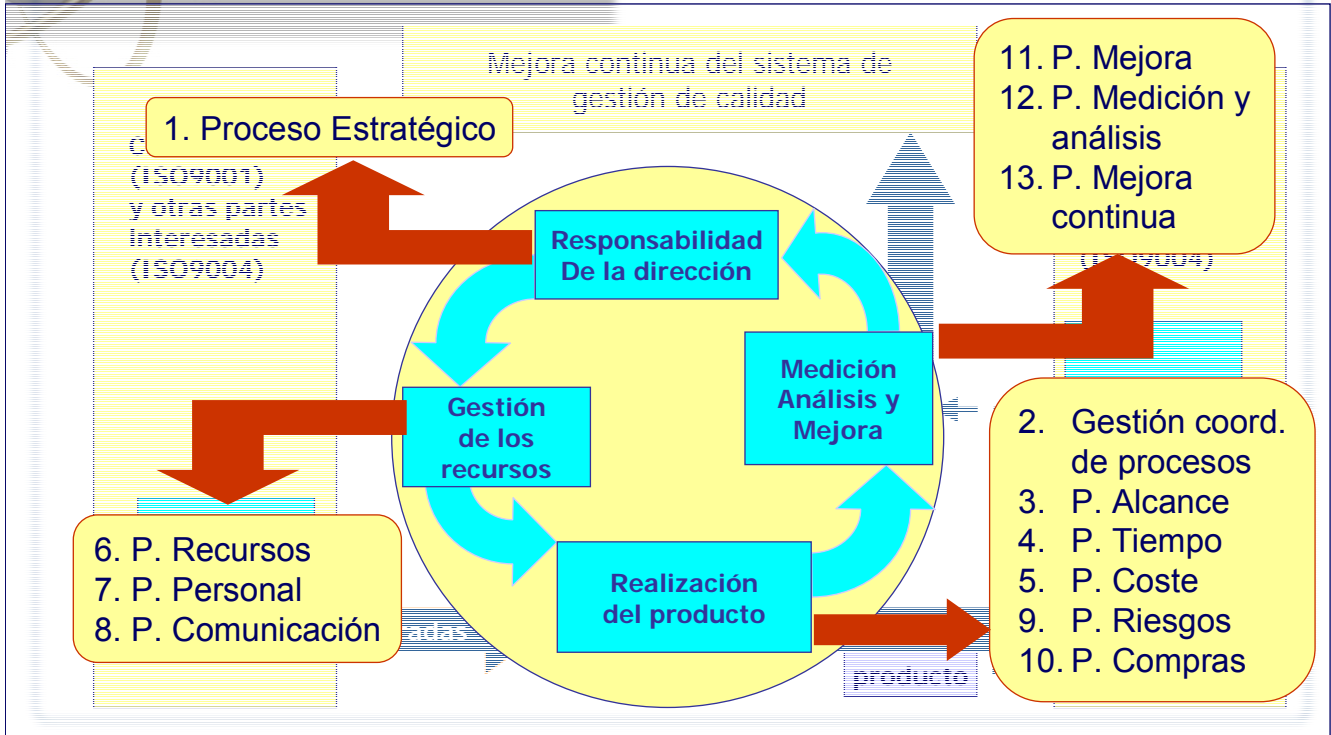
Mejora continua del sistema de gestión de calidad

1. Proceso Estratégico

C
(ISO9001)
y otras partes
Interesadas
(ISO9004)

11. P. Mejora
12. P. Medición y análisis
13. P. Mejora continua

(ISO9004)

Responsabilidad
De la dirección

Gestión
de los
recursos

Medición
Análisis y
Mejora

Realización
del producto

2. Gestión coord. de procesos
3. P. Alcance
4. P. Tiempo
5. P. Coste
9. P. Riesgos
10. P. Compras

6. P. Recursos
7. P. Personal
8. P. Comunicación

adas

producto